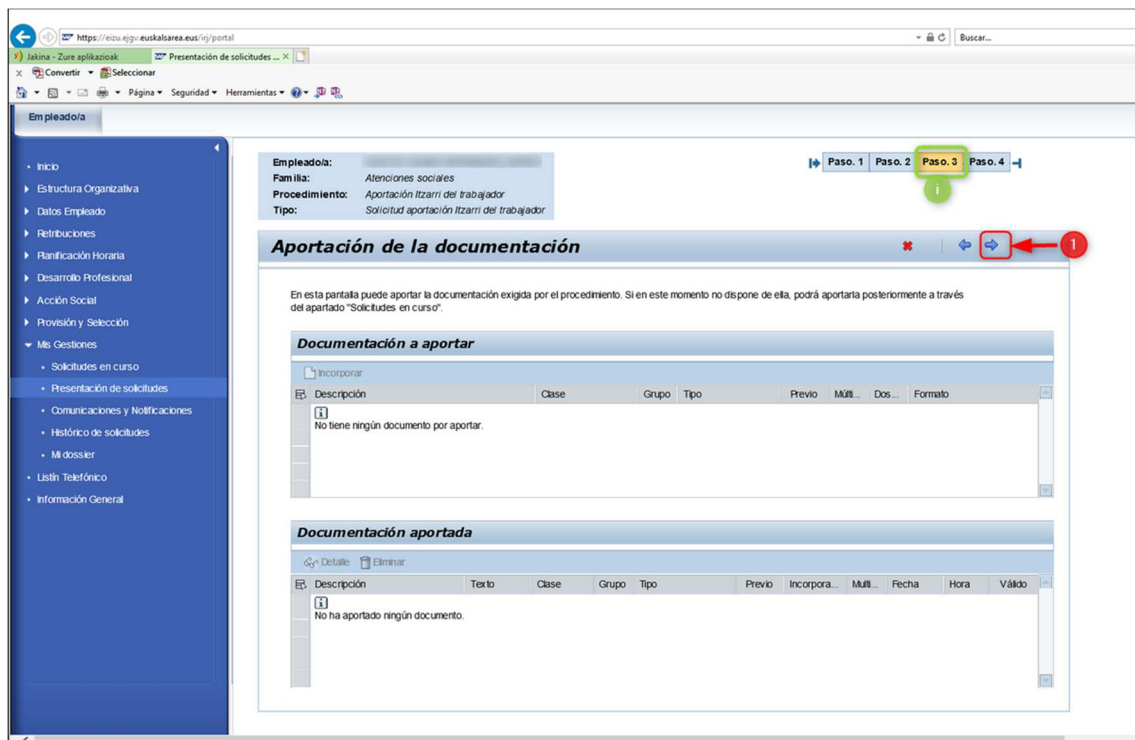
https://eizu.ejgv.euskalsarea.eus/irj/portal
Buscar...
Jakina - Zure aplikazioak
Presentación de solicitudes ...
Convertir Seleccionar
Página Seguridad Herramientas

Empleado/a

• Inicio
Estructura Organizativa
Datos Empleado
Retribuciones
Planificación Horaria
Desarrollo Profesional
Acción Social
Provisión y Selección
Mis Gestiones
• Solicitudes en curso
• Presentación de solicitudes
• Comunicaciones y Notificaciones
• Histórico de solicitudes
• Mi dossier
• Listín Telefónico
• Información General

Empleado/a: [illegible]
Familia: Atenciones sociales
Procedimiento: Aportación Itzarri del trabajador
Tipo: Solicitud aportación Itzarri del trabajador

Paso. 1 Paso. 2 Paso. 3 Paso. 4
i

Aportación de la documentación
1

En esta pantalla puede aportar la documentación exigida por el procedimiento. Si en este momento no dispone de ella, podrá aportarla posteriormente a través del apartado "Solicitudes en curso".

Documentación a aportar
Incorporar
| Descripción | Clase | Grupo | Tipo | Previo | Múlti... | Dos... | Formato |
|---|---|---|---|---|---|---|---|
| No tiene ningún documento por aportar. | | | | | | | |

Documentación aportada
Detalle Eliminar
| Descripción | Texto | Clase | Grupo | Tipo | Previo | Incorpora... | Multi... | Fecha | Hora | Válido |
|---|---|---|---|---|---|---|---|---|---|---|
| No ha aportado ningún documento. | | | | | | | | | | |